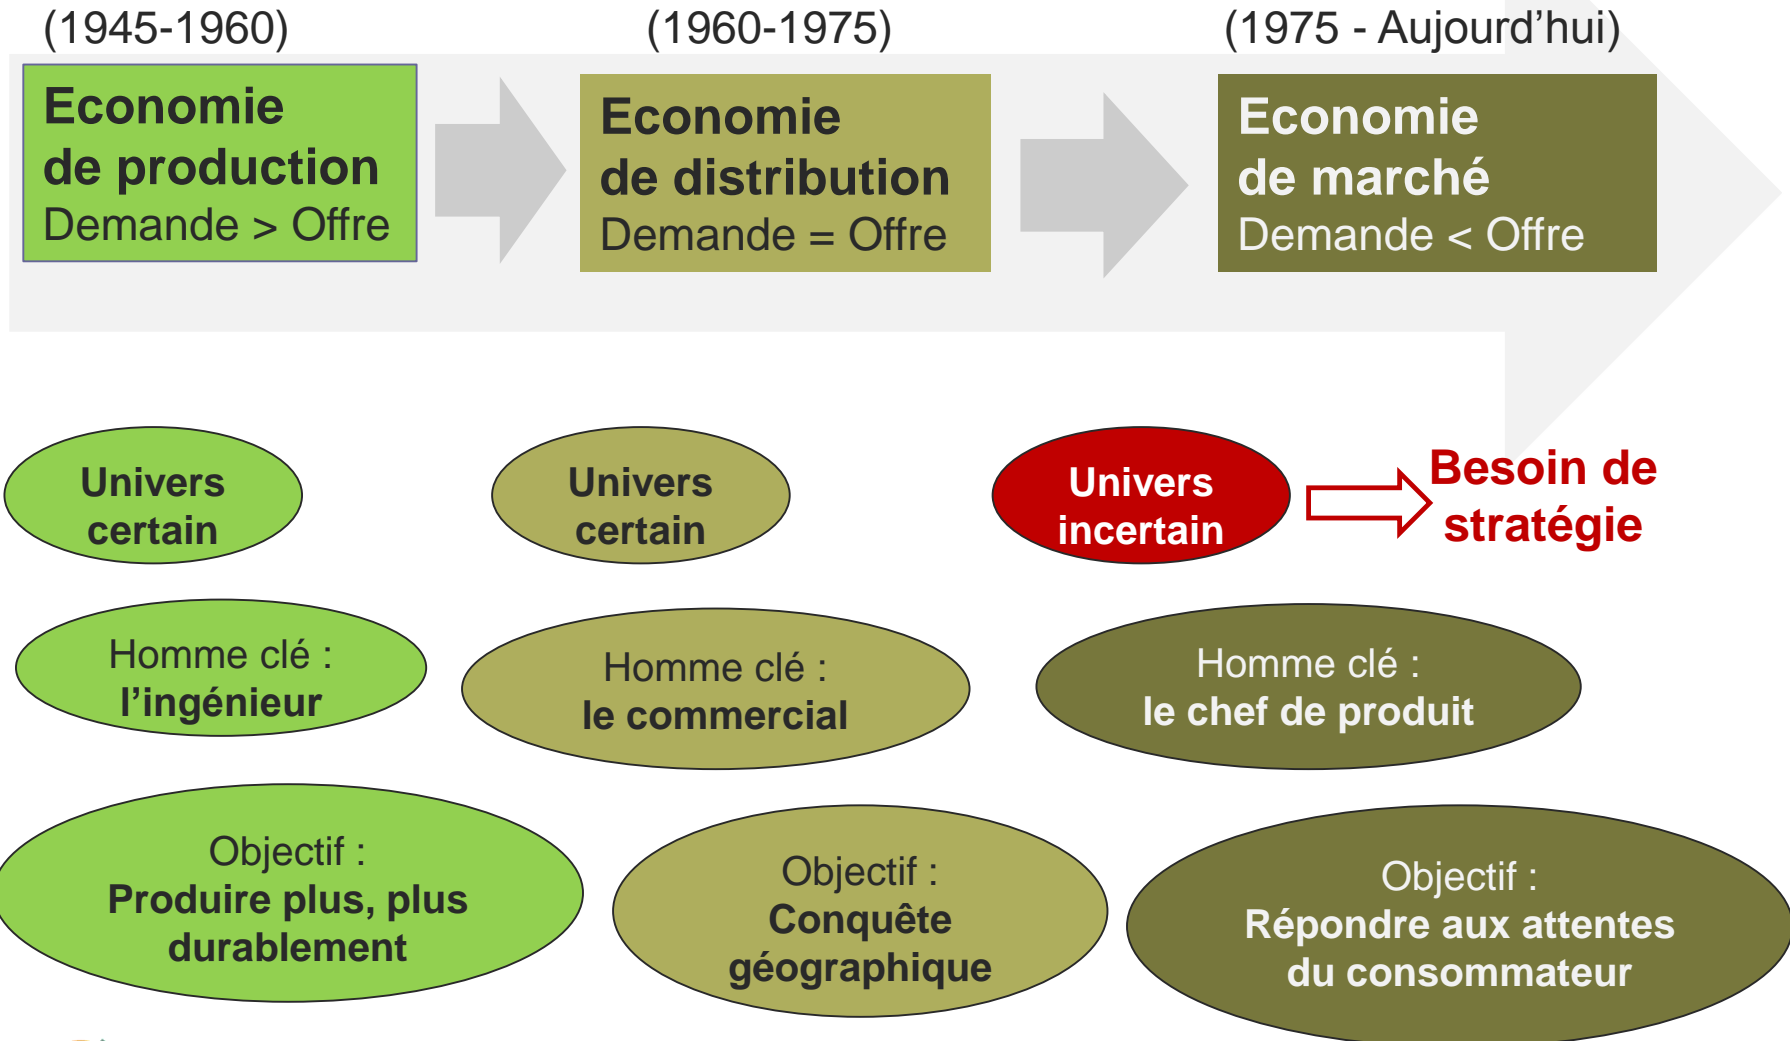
(1945-1960)

Economie de production
Demande > Offre

(1960-1975)

Economie de distribution
Demande = Offre

(1975 - Aujourd'hui)

Economie de marché
Demande < Offre

Univers certain

Univers certain

Univers incertain

Besoin de stratégie

Homme clé :
l'ingénieur

Homme clé :
le commercial

Homme clé :
le chef de produit

Objectif :
Produire plus, plus durablement

Objectif :
Conquête géographique

Objectif :
Répondre aux attentes du consommateur